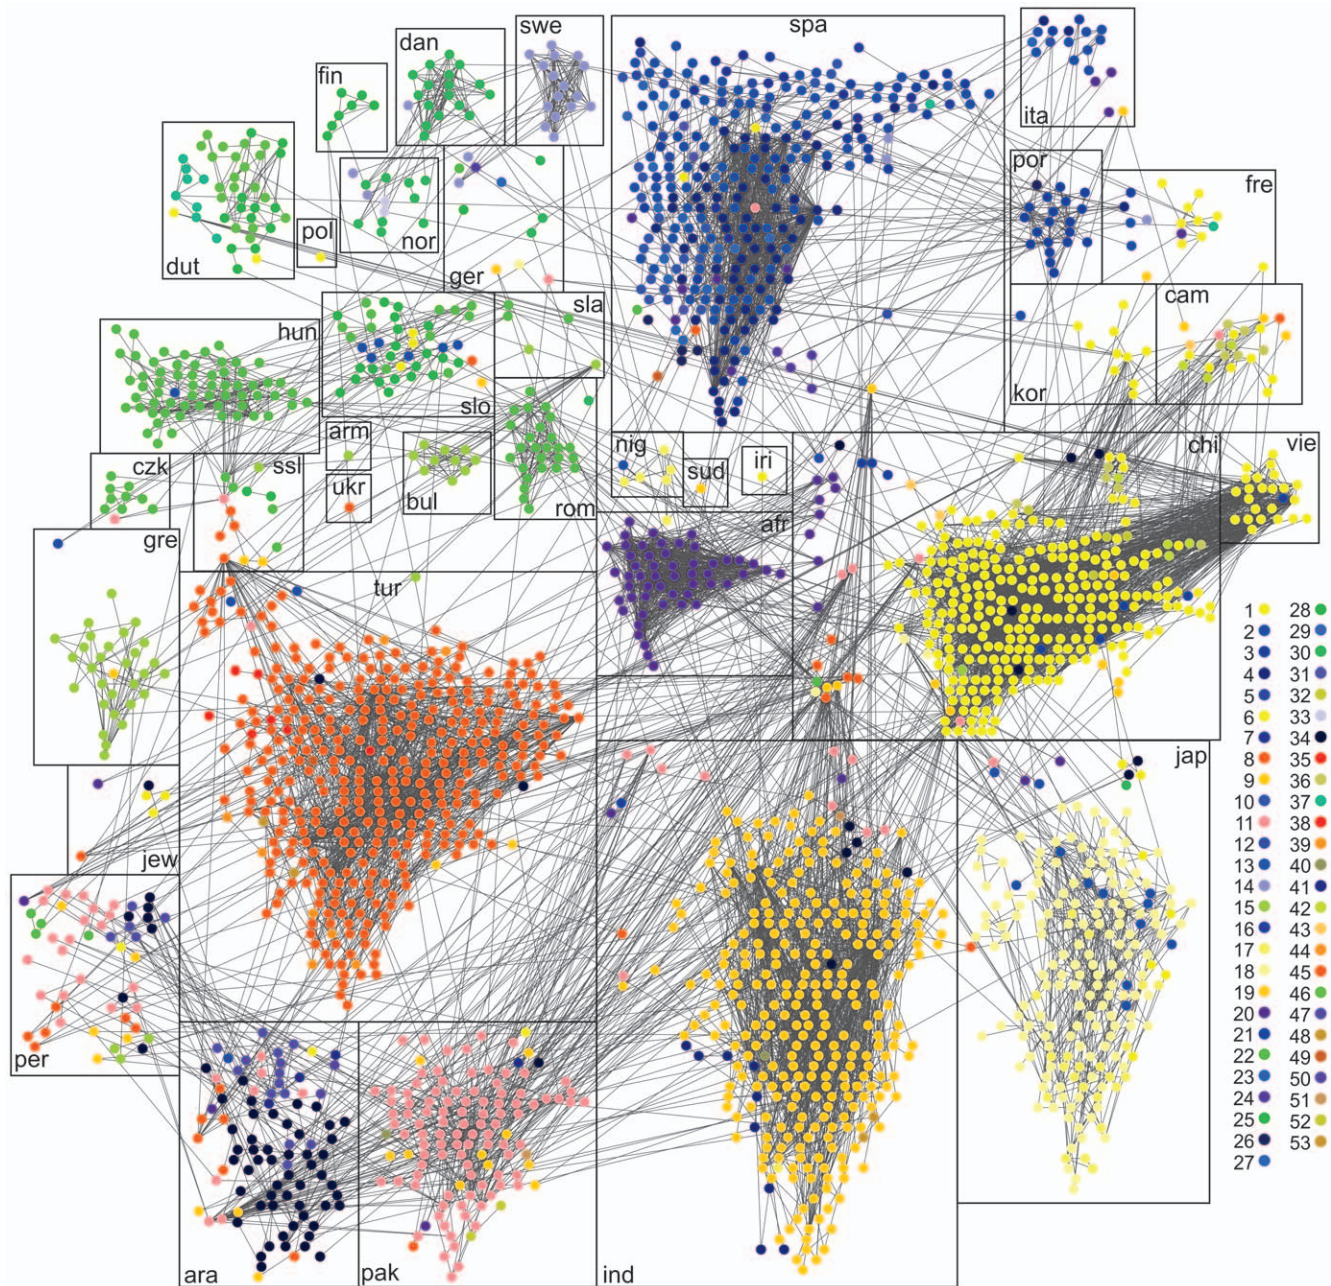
swe
spa
dan
ita
fin
dut
pol
nor
por
fre
ger
sla
cam
hun
slo
kor
arm
nig
sud
iri
chi
vie
czk
ssl
ukr
bul
rom
afr
gre
tur
jap
jew
per
ara
pak
ind

1
2
3
4
5
6
7
8
9
10
11
12
13
14
15
16
17
18
19
20
21
22
23
24
25
26
27
28
29
30
31
32
33
34
35
36
37
38
39
40
41
42
43
44
45
46
47
48
49
50
51
52
53